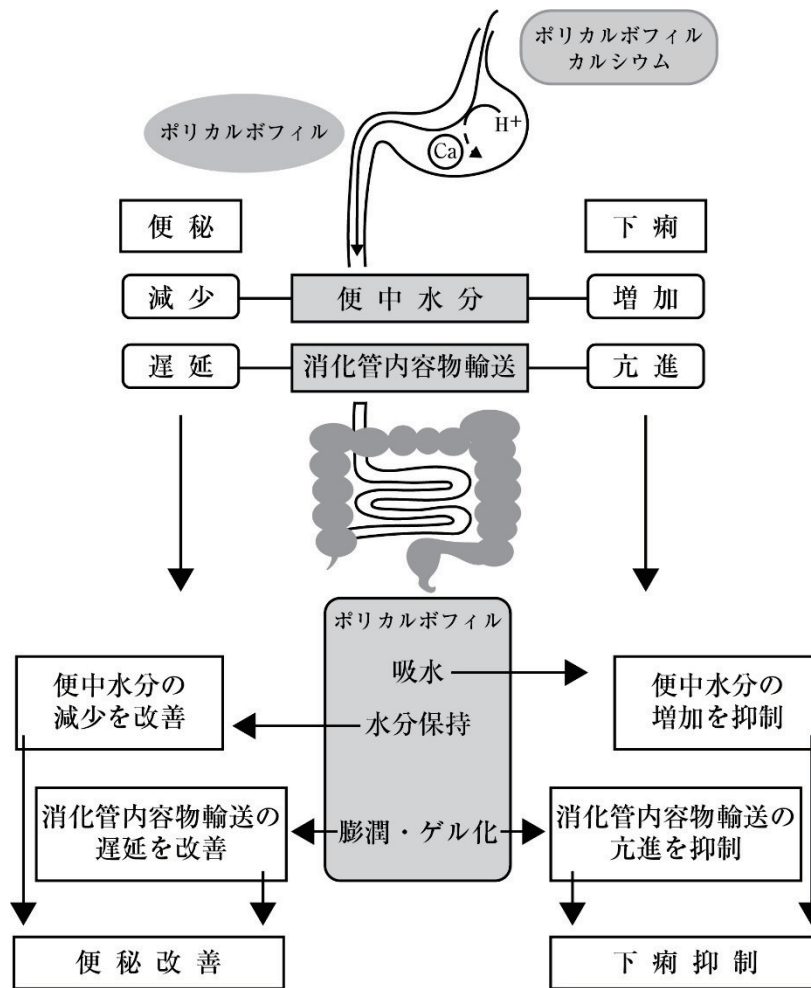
ポリカルボフィルカルシウム

ポリカルボフィル

$H^+$

Ca

便秘

下痢

減少

便中水分

増加

遅延

消化管内容物輸送

亢進

ポリカルボフィル

吸水

便中水分の減少を改善

水分保持

便中水分の増加を抑制

消化管内容物輸送の遅延を改善

膨潤・ゲル化

消化管内容物輸送の亢進を抑制

便秘改善

下痢抑制